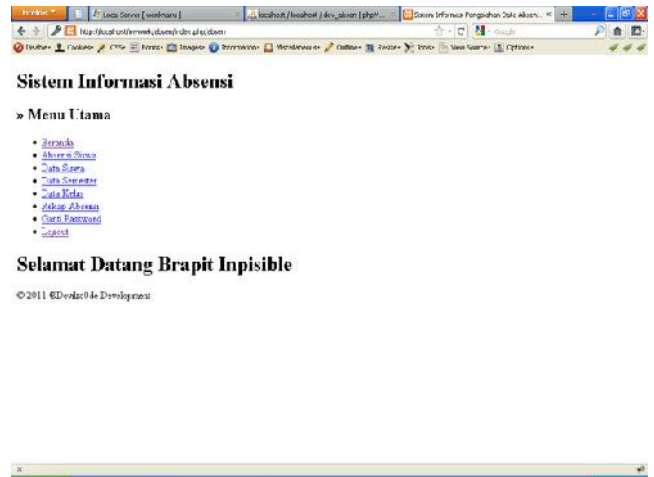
Firefox | Local Server [ wampserver ] | localhost / localhost / dev_absen | phpM... | Sistem Informasi Pengolahan Data Absen... ×

http://localhost/www/dev_absen/index.php/absen

Google

Disable | Cookies | CSS | Forms | Images | Information | Miscellaneous | Outline | Resize | Tools | View Source | Options

Sistem Informasi Absensi

» Menu Utama

- Beranda
- Absensi Siswa
- Data Siswa
- Data Semester
- Data Kelas
- Rekap Absensi
- Ganti Password
- Logout

Selamat Datang Brapit Inpisible

© 2011 ©Devlac04e Development